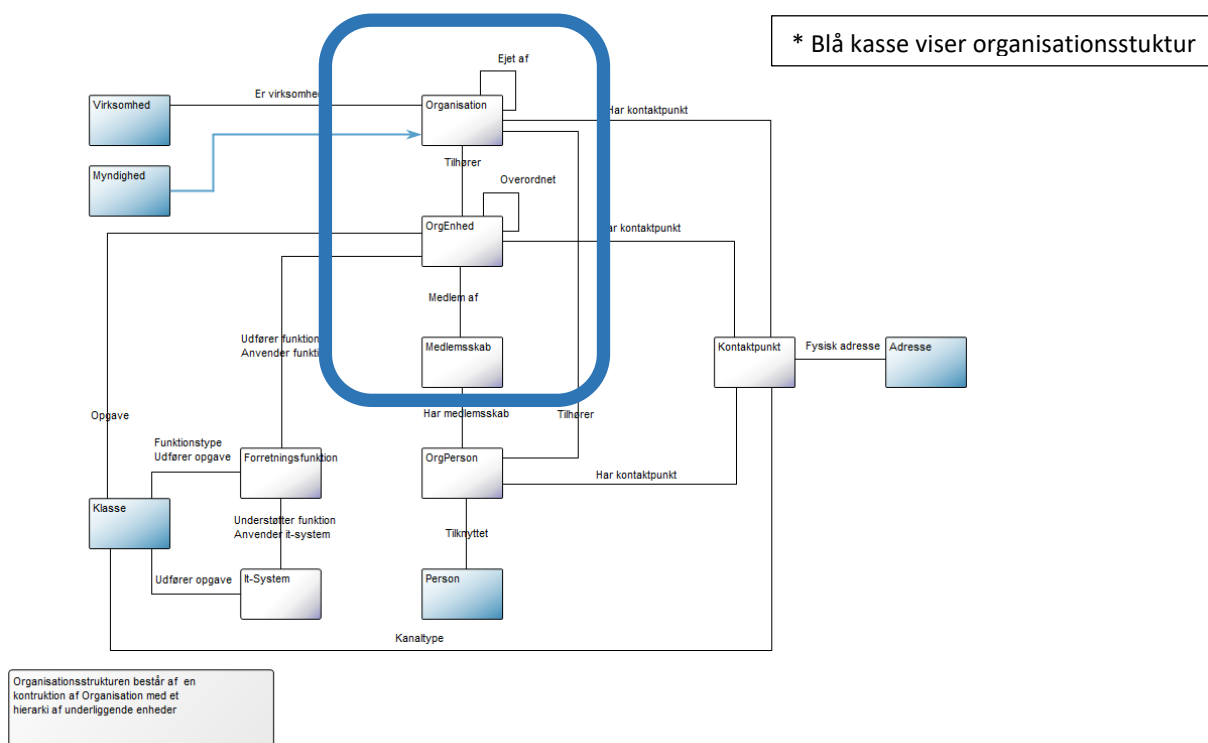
* Blå kasse viser organisationsstuktur

Ejet af

Er virksomhed

Organisation

Har kontaktpunkt

Virksomhed

Myndighed

Tilhører

Overordnet

OrgEnhed

Har kontaktpunkt

Medlem af

Udfører funktion
Anvender funkti

Medlemsskab

Kontaktpunkt

Fysisk adresse

Adresse

Opgave

Har medlemsskab

Tilhører

Funktionstype
Udfører opgave

Forretningsfunktion

OrgPerson

Har kontaktpunkt

Klasse

Understøtter funktion
Anvender it-system

Tilknyttet

Udfører opgave

It-System

Person

Kanaltype

Organisationsstrukturen består af en kontruktion af Organisation med et hierarki af underliggende enheder